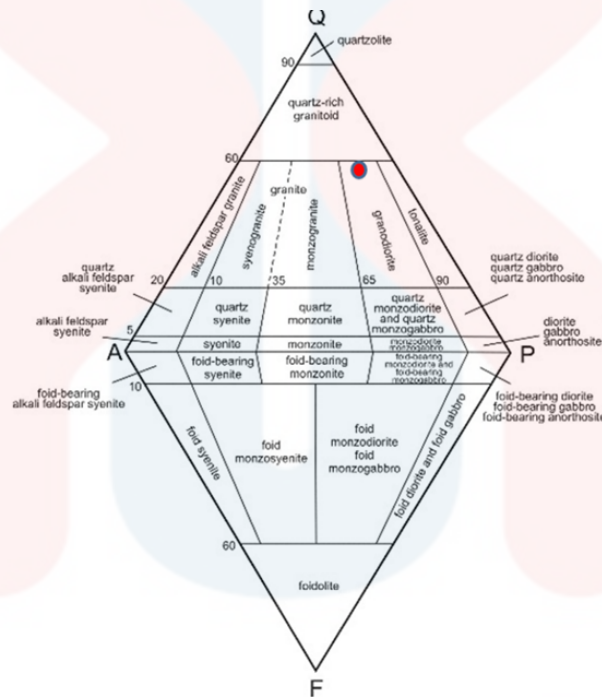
Q
90
quartzolite
quartz-rich granitoid
60
alkali feldspar granite
syenogranite
granite
monzogranite
granodiorite
tonalite
quartz alkali feldspar syenite
20
10
35
65
90
quartz diorite quartz gabbro quartz anorthosite
quartz syenite
quartz monzonite
quartz monzodiorite and quartz monzogabbro
alkali feldspar syenite
5
syenite
monzonite
monzodiorite monzogabbro
diorite gabbro anorthosite
A
P
foid-bearing syenite
foid-bearing monzonite
foid-bearing monzodiorite and foid-bearing monzogabbro
10
foid-bearing alkali feldspar syenite
foid-bearing diorite foid-bearing gabbro foid-bearing anorthosite
foid syenite
foid monzosyenite
foid monzodiorite foid monzogabbro
foid diorite and foid gabbro
60
foidolite
F